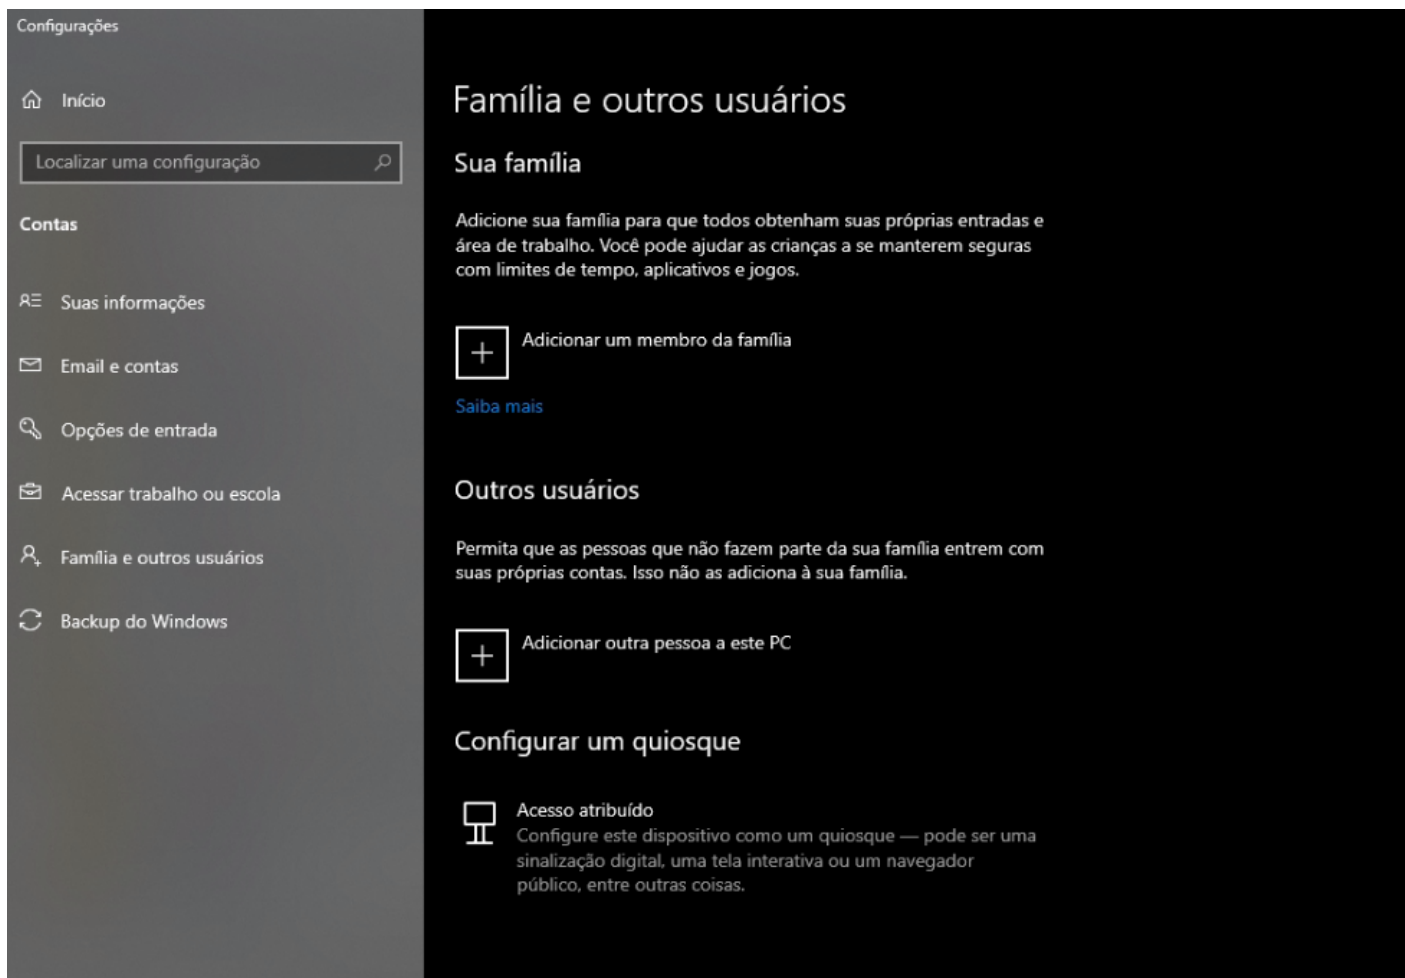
Configurações

Início

Localizar uma configuração

Contas

Suas informações

Email e contas

Opções de entrada

Acessar trabalho ou escola

Família e outros usuários

Backup do Windows

Família e outros usuários

Sua família

Adicione sua família para que todos obtenham suas próprias entradas e área de trabalho. Você pode ajudar as crianças a se manterem seguras com limites de tempo, aplicativos e jogos.

Adicionar um membro da família

Saiba mais

Outros usuários

Permita que as pessoas que não fazem parte da sua família entrem com suas próprias contas. Isso não as adiciona à sua família.

Adicionar outra pessoa a este PC

Configurar um quiosque

Acesso atribuído
Configure este dispositivo como um quiosque — pode ser uma sinalização digital, uma tela interativa ou um navegador público, entre outras coisas.